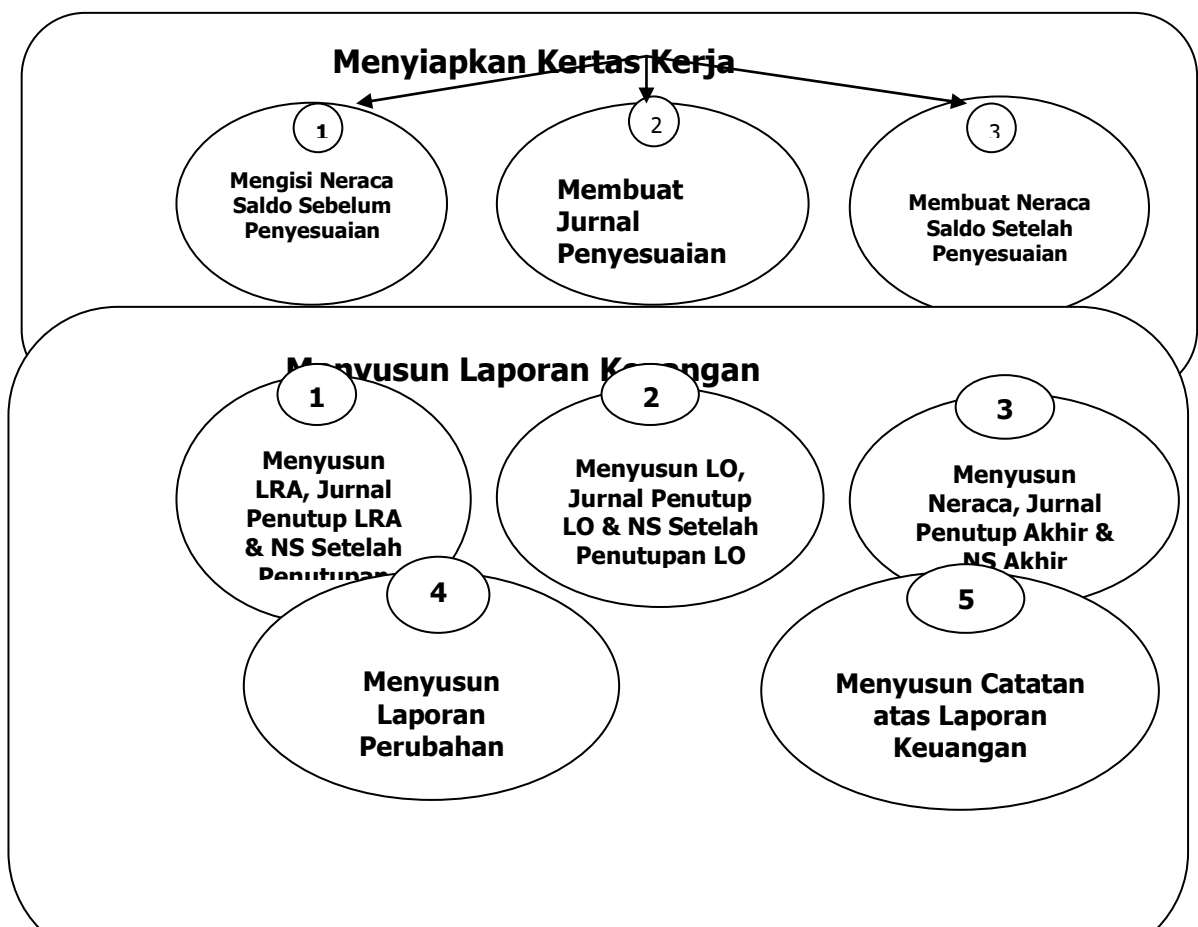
Menyiapkan Kertas Kerja

1

Mengisi Neraca Saldo Sebelum Penyesuaian

2

Membuat Jurnal Penyesuaian

3

Membuat Neraca Saldo Setelah Penyesuaian

M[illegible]nyusun Laporan K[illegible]ngan

1

Menyusun LRA, Jurnal Penutup LRA & NS Setelah Penutupan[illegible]

2

Menyusun LO, Jurnal Penutup LO & NS Setelah Penutupan LO

3

Menyusun Neraca, Jurnal Penutup Akhir & NS Akhir

4

Menyusun Laporan Perubahan

5

Menyusun Catatan atas Laporan Keuangan